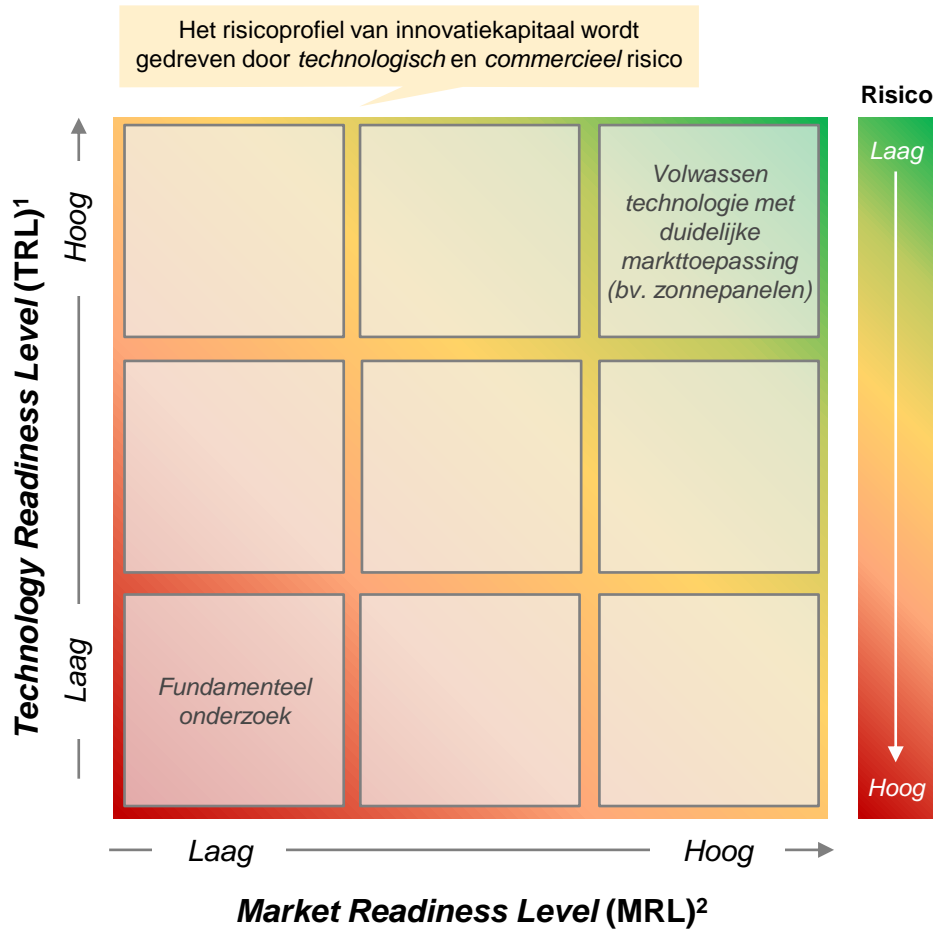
Het risicoprofiel van innovatiekapitaal wordt gedreven door *technologisch* en *commercieel* risico

Risico

Laag

Hoog

Technology Readiness Level (TRL)$^1$

Hoog

Laag

Volwassen technologie met duidelijke markttoepassing (bv. zonnepanelen)

Fundamenteel onderzoek

Laag

Hoog

Market Readiness Level (MRL)$^2$